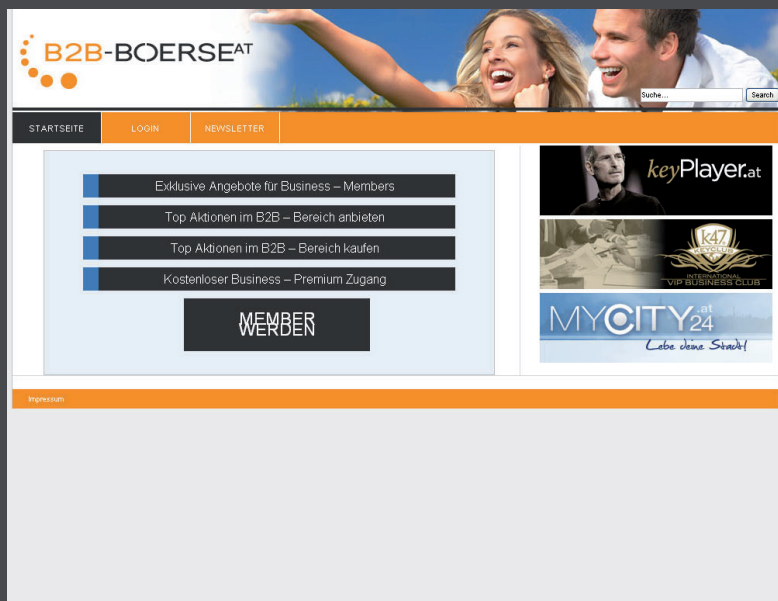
B2B-BOERSE AT

Suche... Search

STARTSEITE LOGIN NEWSLETTER

Exklusive Angebote für Business – Members

Top Aktionen im B2B – Bereich anbieten

Top Aktionen im B2B – Bereich kaufen

Kostenloser Business – Premium Zugang

MEMBER WERDEN

keyPlayer.at

k47 INTERNATIONAL VIP BUSINESS CLUB

MYCITY24 at

Lebe deine Stadt!

Impressum